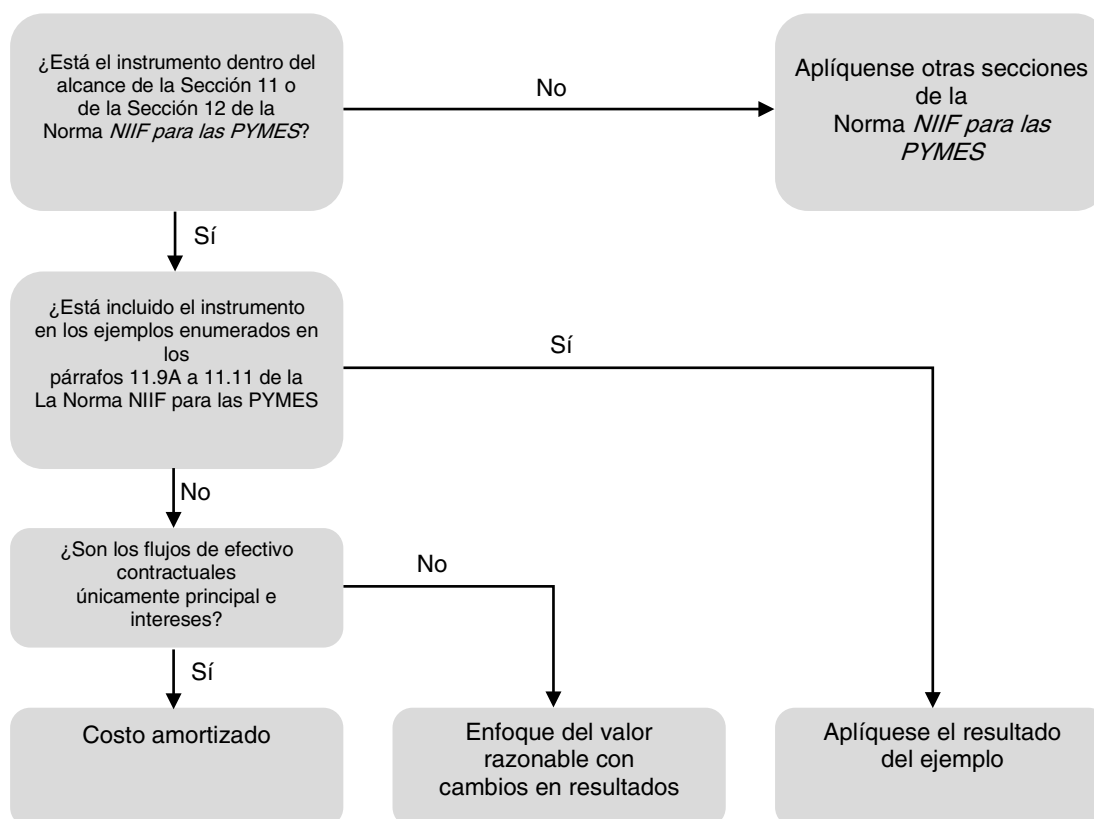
¿Está el instrumento dentro del alcance de la Sección 11 o de la Sección 12 de la Norma *NIIF para las PYMES*?

No

Aplíquense otras secciones de la Norma *NIIF para las PYMES*

Sí

¿Está incluido el instrumento en los ejemplos enumerados en los párrafos 11.9A a 11.11 de la La Norma NIIF para las PYMES

Sí

No

¿Son los flujos de efectivo contractuales únicamente principal e intereses?

No

Sí

Costo amortizado

Enfoque del valor razonable con cambios en resultados

Aplíquese el resultado del ejemplo